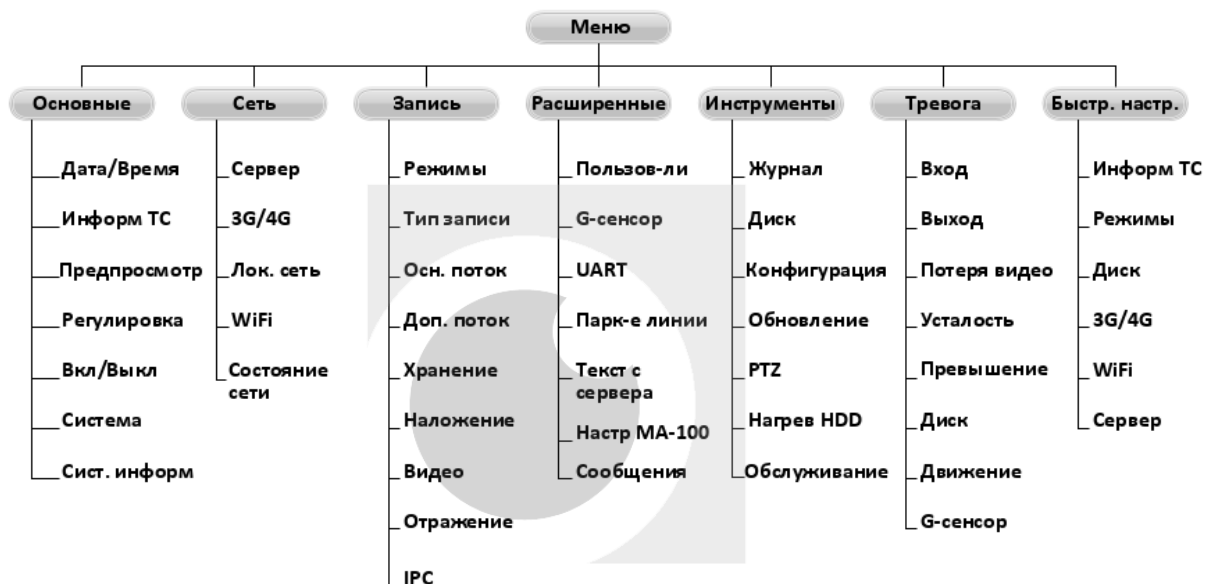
Меню

Основные
Дата/Время
Информ ТС
Предпросмотр
Регулировка
Вкл/Выкл
Система
Сист. информ

Сеть
Сервер
3G/4G
Лок. сеть
WiFi
Состояние сети

Запись
Режимы
Тип записи
Осн. поток
Доп. поток
Хранение
Наложение
Видео
Отражение
IPC

Расширенные
Пользов-ли
G-сенсор
UART
Парк-е линии
Текст с сервера
Настр МА-100
Сообщения

Инструменты
Журнал
Диск
Конфигурация
Обновление
PTZ
Нагрев HDD
Обслуживание

Тревога
Вход
Выход
Потеря видео
Усталость
Превышение
Диск
Движение
G-сенсор

Быстр. настр.
Информ ТС
Режимы
Диск
3G/4G
WiFi
Сервер